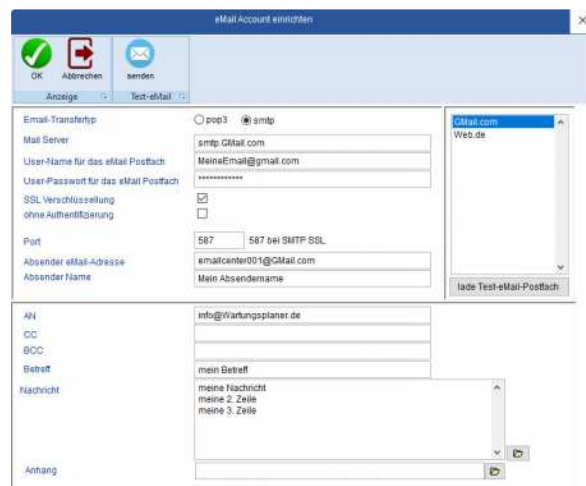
eMail Account einrichten

×

OK

Abbrechen

senden

Anzeige

Test-eMail

Email-Transfertyp

pop3

smtp

Mail Server

smtp.GMail.com

User-Name für das eMail Postfach

MeineEmail@gmail.com

User-Passwort für das eMail Postfach

•••••••••••••

SSL Verschlüsselung

ohne Authentifizierung

Port

587

587 bei SMTP SSL

Absender eMail-Adresse

emailcenter001@GMail.com

Absender Name

Mein Absendername

GMail.com
Web.de

lade Test-eMail-Postfach

AN

info@Wartungsplaner.de

CC

BCC

Betreff

mein Betreff

Nachricht

meine Nachricht
meine 2. Zeile
meine 3. Zeile

Anhang